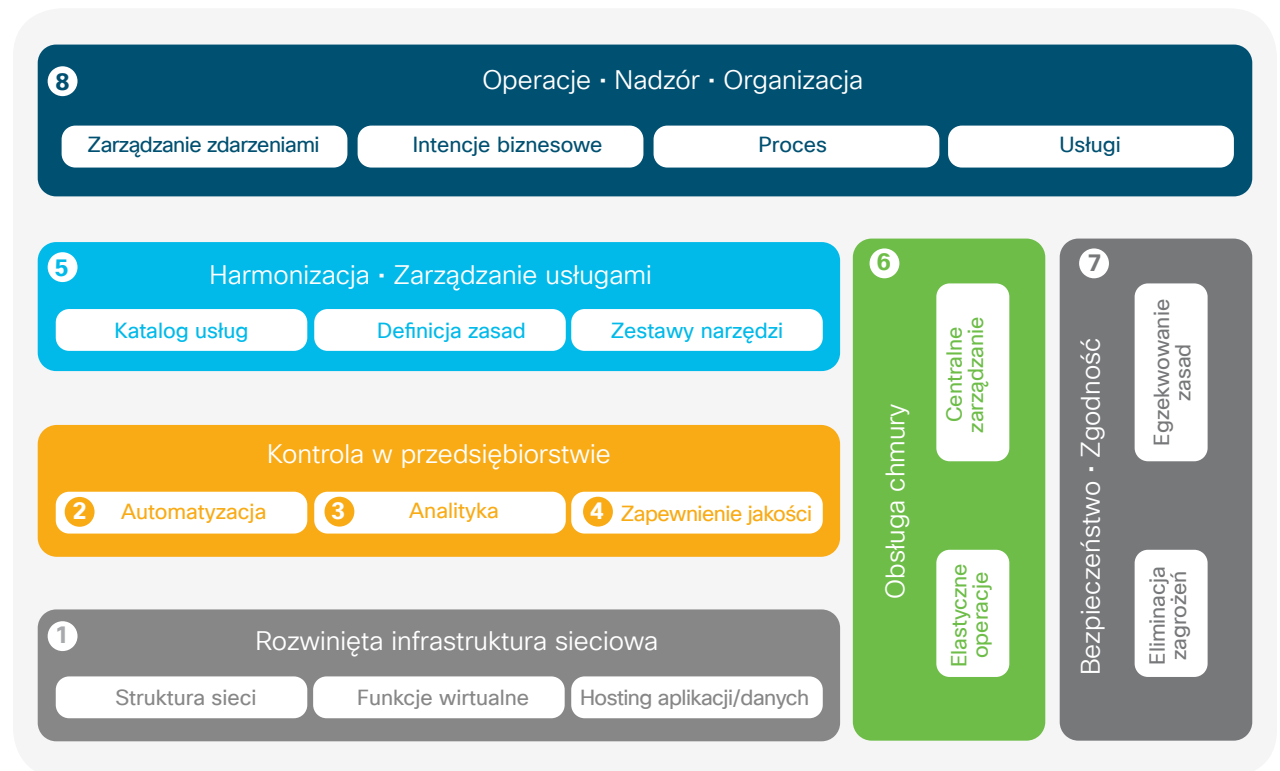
8 Operacje · Nadzór · Organizacja

Zarządzanie zdarzeniami

Intencje biznesowe

Proces

Usługi

5 Harmonizacja · Zarządzanie usługami

Katalog usług

Definicja zasad

Zestawy narzędzi

Kontrola w przedsiębiorstwie

2 Automatyzacja

3 Analityka

4 Zapewnienie jakości

1 Rozwinięta infrastruktura sieciowa

Struktura sieci

Funkcje wirtualne

Hosting aplikacji/danych

6 Obsługa chmury

Centralne zarządzanie

Elastyczne operacje

7 Bezpieczeństwo · Zgodność

Egzekwowanie zasad

Eliminacja zagrożeń